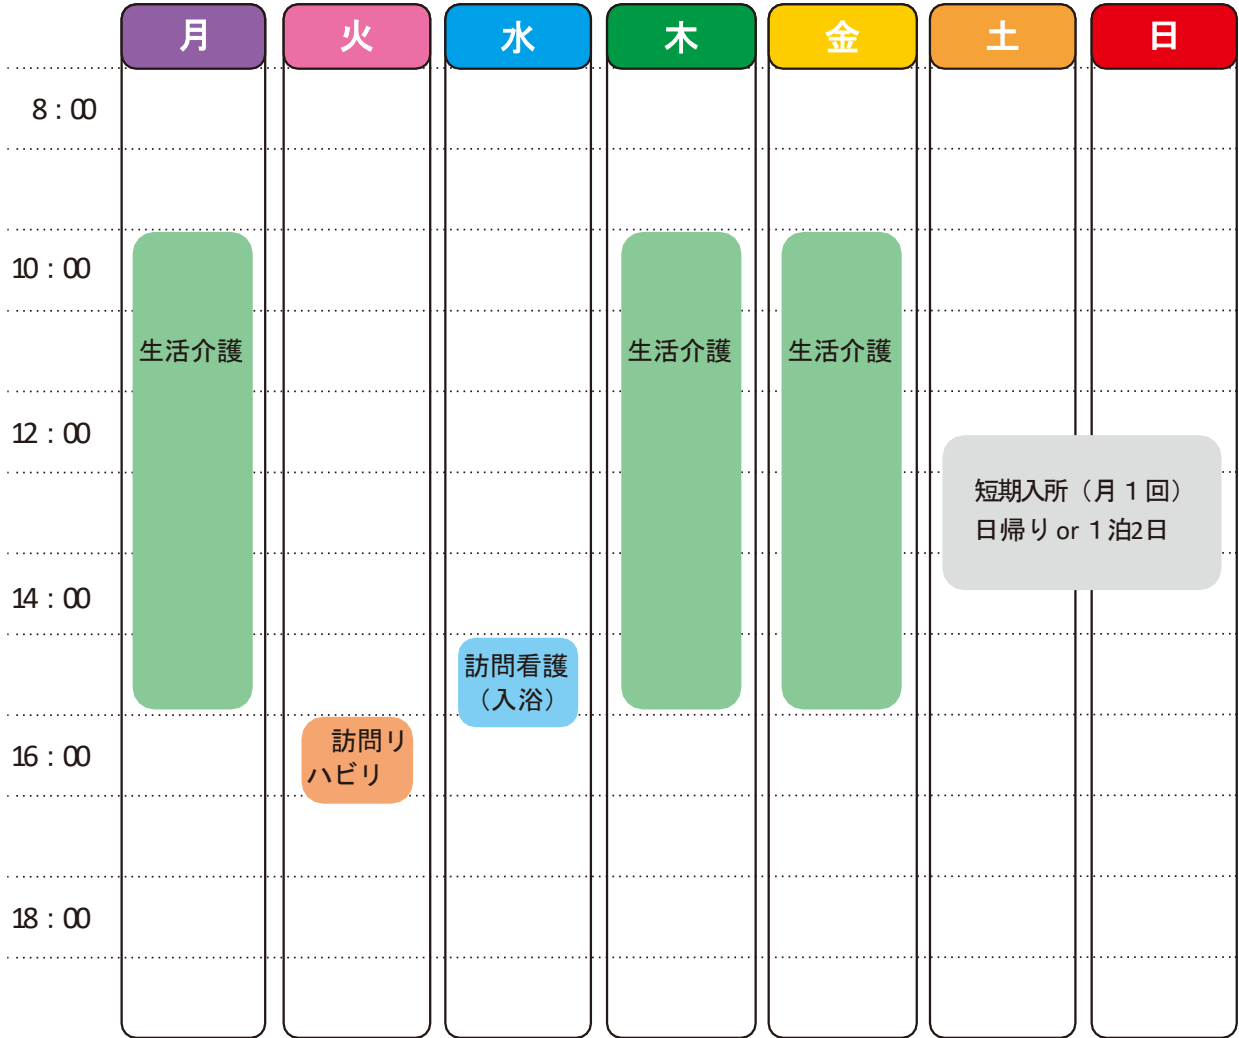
| | 月 | 火 | 水 | 木 | 金 | 土 | 日 |
|---|---|---|---|---|---|---|---|
| 8：00 | | | | | | | |
| 10：00 | 生活介護 | | | 生活介護 | 生活介護 | | |
| 12：00 | | | | | | 短期入所（月１回）日帰り or １泊2日 | |
| 14：00 | | | 訪問看護（入浴） | | | | |
| 16：00 | | 訪問リハビリ | | | | | |
| 18：00 | | | | | | | |